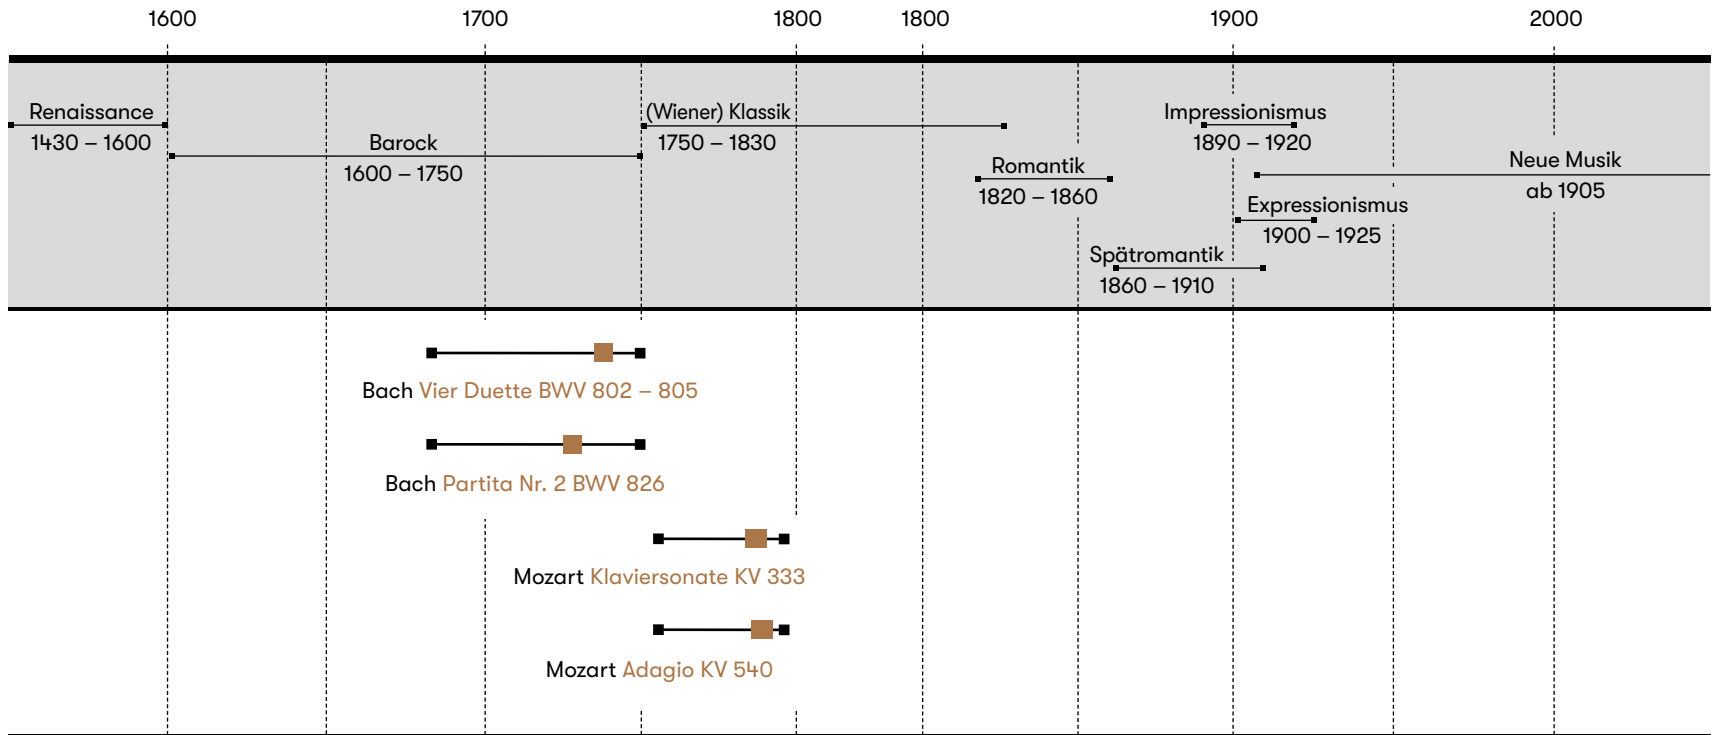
1600 1700 1800 1800 1900 2000

Renaissance
1430 – 1600

Barock
1600 – 1750

(Wiener) Klassik
1750 – 1830

Romantik
1820 – 1860

Impressionismus
1890 – 1920

Neue Musik
ab 1905

Expressionismus
1900 – 1925

Spätromantik
1860 – 1910

Bach Vier Duette BWV 802 – 805

Bach Partita Nr. 2 BWV 826

Mozart Klaviersonate KV 333

Mozart Adagio KV 540